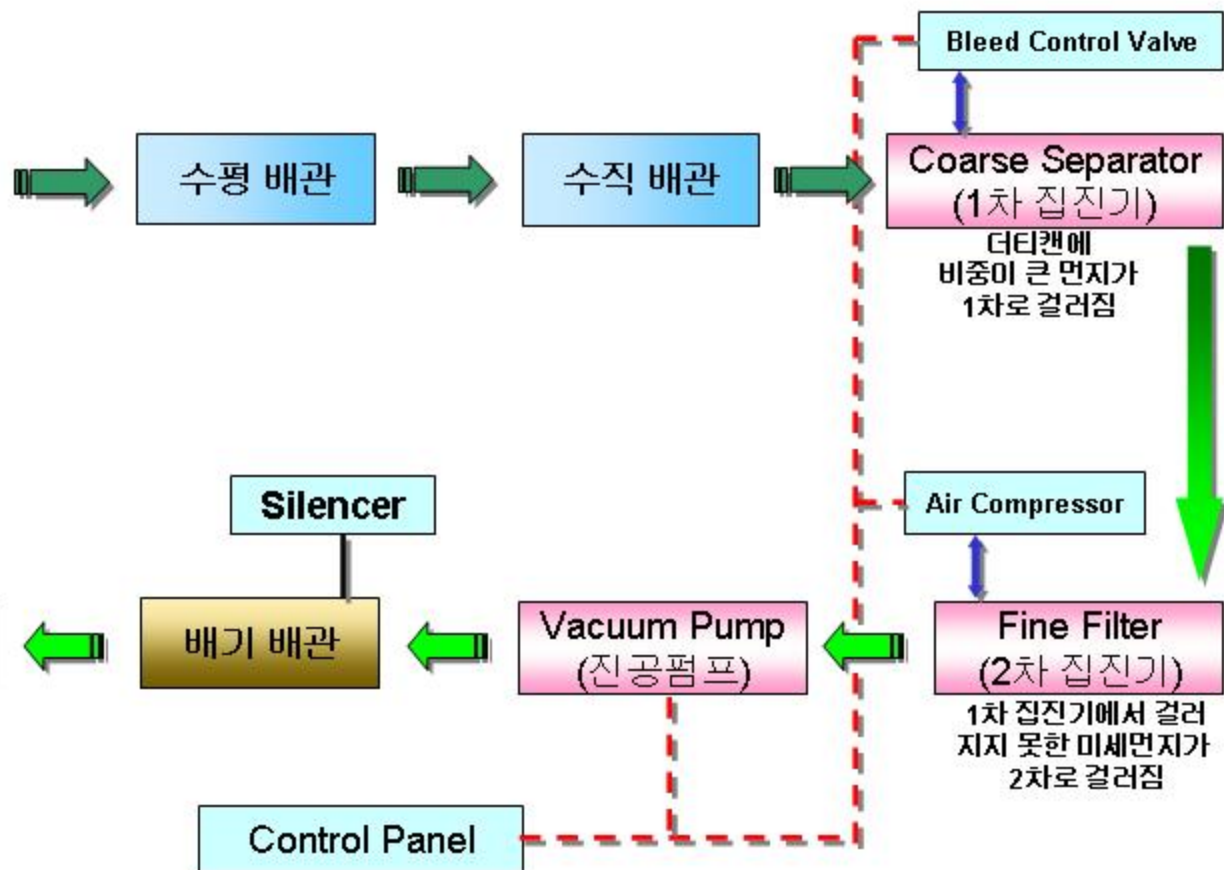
Bleed Control Valve

수평 배관

수직 배관

Coarse Separator
(1차 집진기)

더티캔에
비중이 큰 먼지가
1차로 걸러짐

Air Compressor

Silencer

배기 배관

Vacuum Pump
(진공펌프)

Fine Filter
(2차 집진기)

1차 집진기에서 걸러지지 못한 미세먼지가
2차로 걸러짐

Control Panel